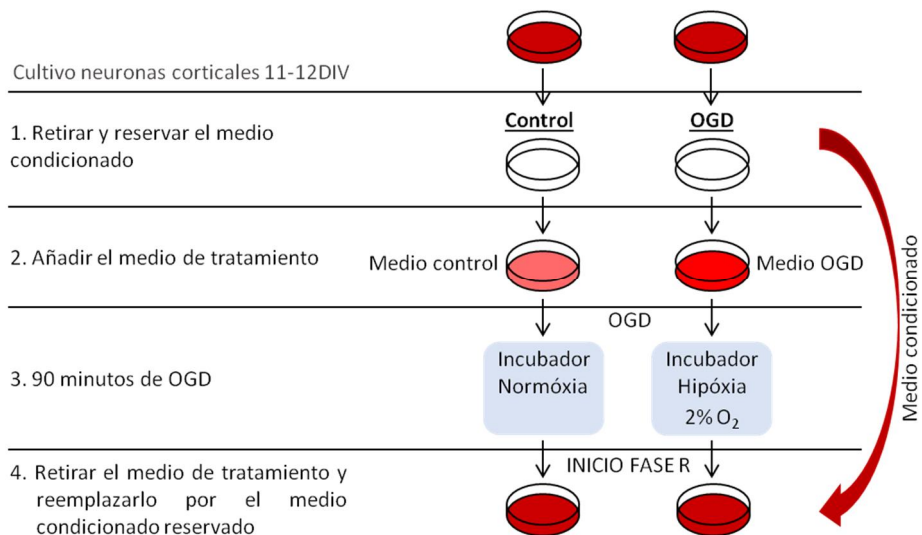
Cultivo neuronas corticales 11-12DIV

1. Retirar y reservar el medio condicionado

Control

OGD

2. Añadir el medio de tratamiento

Medio control

Medio OGD

OGD

3. 90 minutos de OGD

Incubador Normóxia

Incubador Hipóxia $2\% \, O_2$

4. Retirar el medio de tratamiento y reemplazarlo por el medio condicionado reservado

INICIO FASE R

Medio condicionado